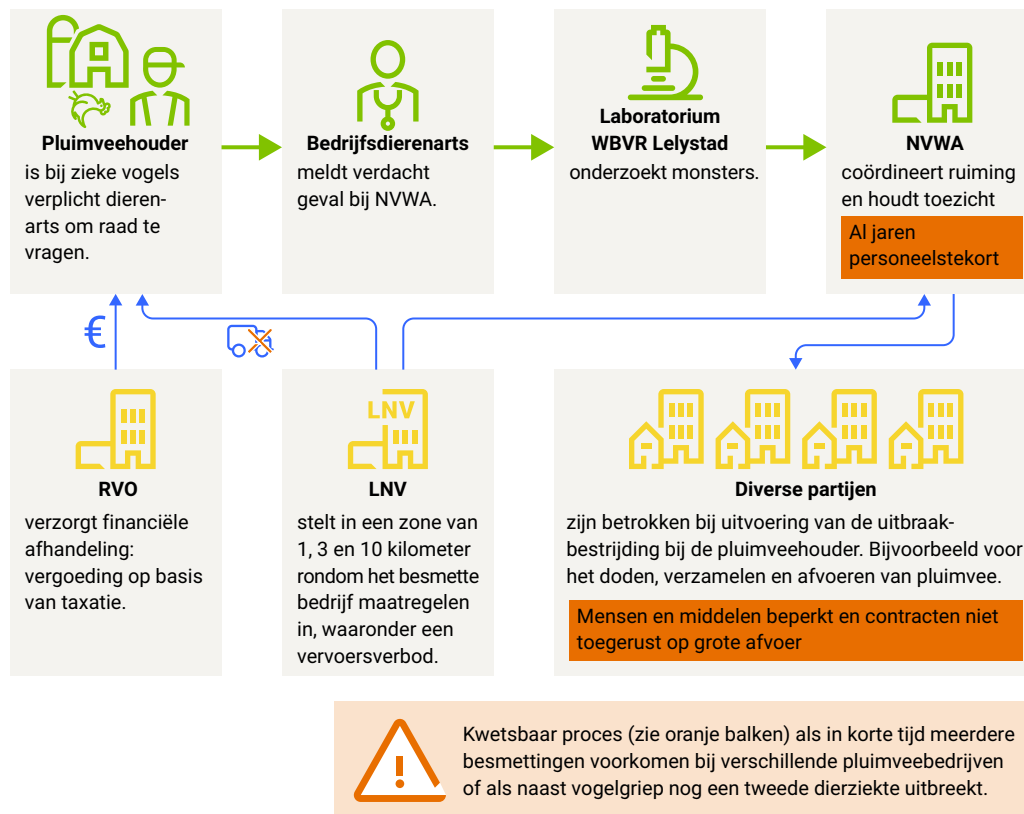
**Pluimveehouder**
is bij zieke vogels verplicht dierenarts om raad te vragen.

**Bedrijfsdierenarts**
meldt verdacht geval bij NVWA.

**Laboratorium WBVR Lelystad**
onderzoekt monsters.

**NVWA**
coördineert ruiming en houdt toezicht

Al jaren personeelstekort

€

**RVO**
verzorgt financiële afhandeling: vergoeding op basis van taxatie.

LNV

**LNV**
stelt in een zone van 1, 3 en 10 kilometer rondom het besmette bedrijf maatregelen in, waaronder een vervoersverbod.

**Diverse partijen**
zijn betrokken bij uitvoering van de uitbraakbestrijding bij de pluimveehouder. Bijvoorbeeld voor het doden, verzamelen en afvoeren van pluimvee.

Mensen en middelen beperkt en contracten niet toegerust op grote afvoer

Kwetsbaar proces (zie oranje balken) als in korte tijd meerdere besmettingen voorkomen bij verschillende pluimveebedrijven of als naast vogelgriep nog een tweede dierziekte uitbreekt.